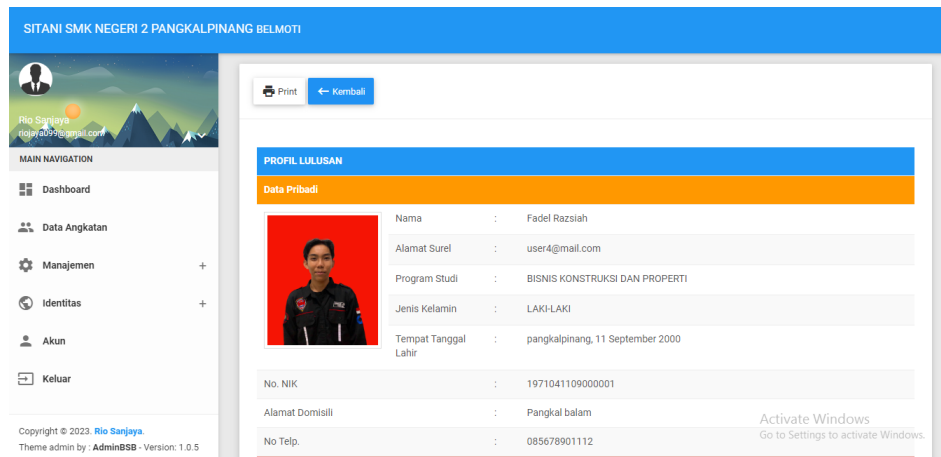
SITANI SMK NEGERI 2 PANGKALPINANG BELMOTI

Rio Sanjaya
riojaya099@gmail.com

MAIN NAVIGATION

Dashboard

Data Angkatan

Manajemen +

Identitas +

Akun

Keluar

Copyright © 2023. Rio Sanjaya.
Theme admin by : AdminBSB - Version: 1.0.5

Print ← Kembali

PROFIL LULUSAN

Data Pribadi

| | | |
|---|---|---|
| Nama | : | Fadel Razsiah |
| Alamat Surel | : | user4@mail.com |
| Program Studi | : | BISNIS KONSTRUKSI DAN PROPERTI |
| Jenis Kelamin | : | LAKI-LAKI |
| Tempat Tanggal Lahir | : | pangkalpinang, 11 September 2000 |
| No. NIK | : | 1971041109000001 |
| Alamat Domisili | : | Pangkal balam |
| No Telp. | : | 085678901112 |

Activate Windows
Go to Settings to activate Windows.